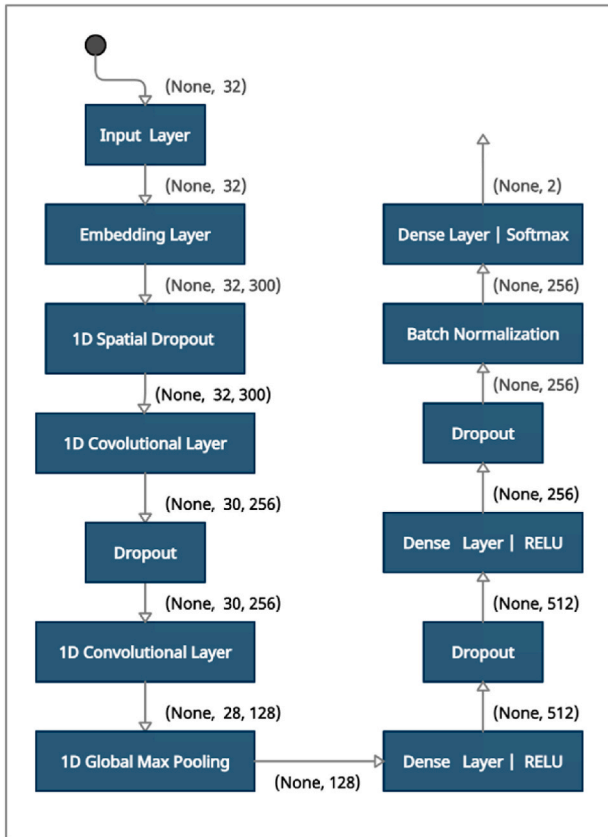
(None, 32)
Input Layer
(None, 32)
Embedding Layer
(None, 32, 300)
1D Spatial Dropout
(None, 32, 300)
1D Covolutional Layer
(None, 30, 256)
Dropout
(None, 30, 256)
1D Convolutional Layer
(None, 28, 128)
1D Global Max Pooling
(None, 128)
Dense Layer | RELU
(None, 512)
Dropout
(None, 512)
Dense Layer | RELU
(None, 256)
Dropout
(None, 256)
Batch Normalization
(None, 256)
Dense Layer | Softmax
(None, 2)